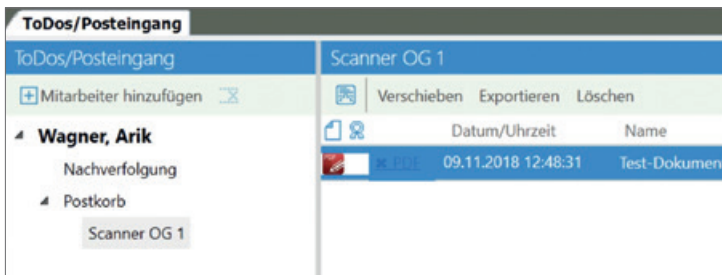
ToDos/Posteingang

ToDos/Posteingang

Mitarbeiter hinzufügen

Wagner, Arik

Nachverfolgung

Postkorb

Scanner OG 1

Scanner OG 1

Verschieben Exportieren Löschen

Datum/Uhrzeit Name

PDF 09.11.2018 12:48:31 Test-Dokumen